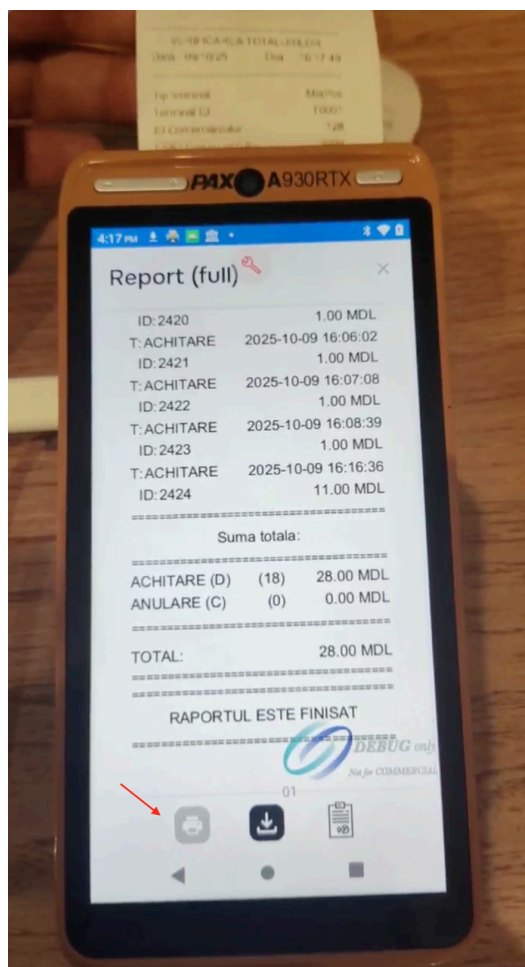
VERIFICAREA TOTALURILOR
Data 09/10/25 Ora 16:17:49

Tip terminal MiaPos
Terminal ID 10001
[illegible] 128

PAX A930RTX

4:17 PM

Report (full)

ID:2420 1.00 MDL
T:ACHITARE 2025-10-09 16:06:02
ID:2421 1.00 MDL
T:ACHITARE 2025-10-09 16:07:08
ID:2422 1.00 MDL
T:ACHITARE 2025-10-09 16:08:39
ID:2423 1.00 MDL
T:ACHITARE 2025-10-09 16:16:36
ID:2424 11.00 MDL
================================
Suma totala:
================================
ACHITARE (D) (18) 28.00 MDL
ANULARE (C) (0) 0.00 MDL
================================
TOTAL: 28.00 MDL
================================
================================
RAPORTUL ESTE FINISAT
================================

DEBUG only
Not for COMMERCIAL

01